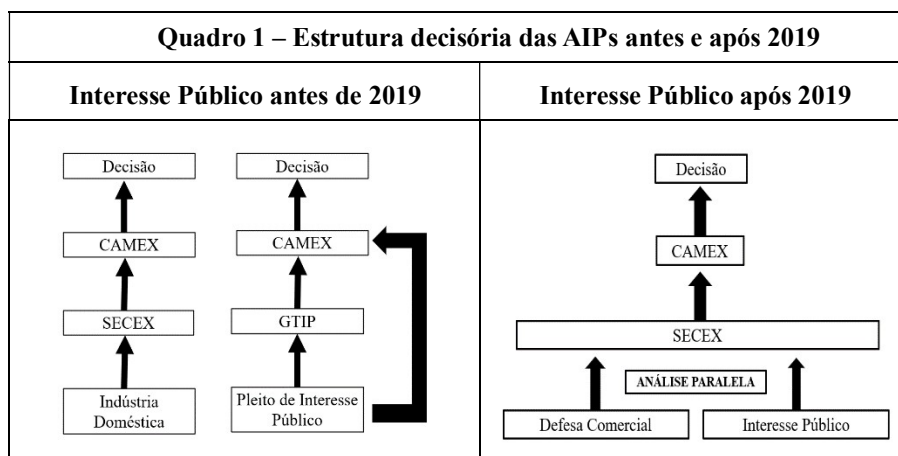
Quadro 1 – Estrutura decisória das AIPs antes e após 2019

| Interesse Público antes de 2019 | Interesse Público após 2019 |
|---|---|
| Decisão<br>CAMEX<br>SECEX<br>Indústria Doméstica<br><br>Decisão<br>CAMEX<br>GTIP<br>Pleito de Interesse Público | Decisão<br>CAMEX<br>SECEX<br>ANÁLISE PARALELA<br>Defesa Comercial<br>Interesse Público |